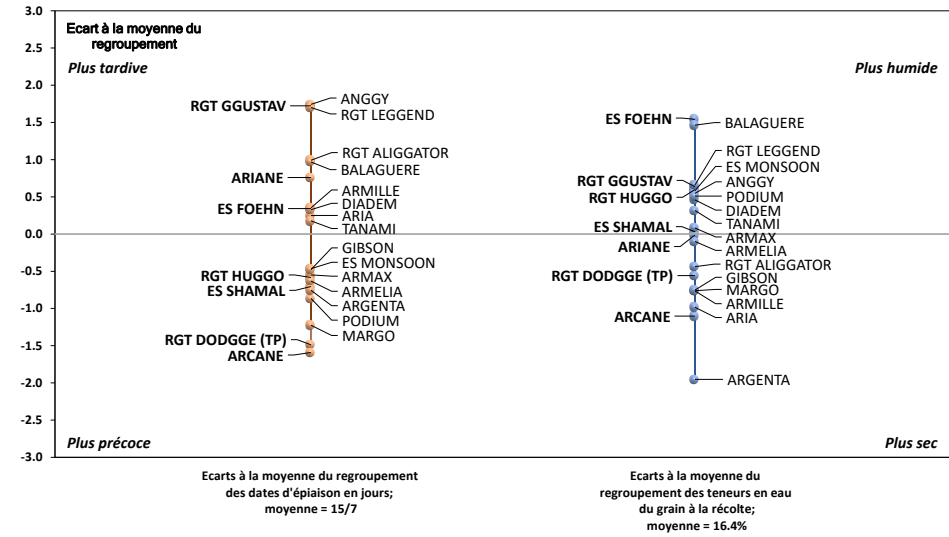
Ecart à la moyenne du regroupement

3.0
2.5
2.0
1.5
1.0
0.5
0.0
-0.5
-1.0
-1.5
-2.0
-2.5
-3.0

Plus tardive

RGT GGUSTAV
ANGGY
RGT LEGGEND
RGT ALIGGATOR
BALAGUERE
ARIANE
ARMILLE
ES FOEHN
DIADEM
ARIA
TANAMI
GIBSON
ES MONSOON
RGT HUGGO
ARMAX
ES SHAMAL
ARMELIA
ARGENTA
PODIUM
RGT DODGGE (TP)
MARGO
ARCANE

Plus précoce

Plus humide

ES FOEHN
BALAGUERE
RGT LEGGEND
ES MONSOON
RGT GGUSTAV
ANGGY
RGT HUGGO
PODIUM
DIADEM
TANAMI
ES SHAMAL
ARMAX
ARIANE
ARMELIA
RGT ALIGGATOR
RGT DODGGE (TP)
GIBSON
MARGO
ARMILLE
ARCANE
ARIA
ARGENTA

Plus sec

Ecarts à la moyenne du regroupement des dates d'épiaison en jours; moyenne = 15/7

Ecarts à la moyenne du regroupement des teneurs en eau du grain à la récolte; moyenne = 16.4%